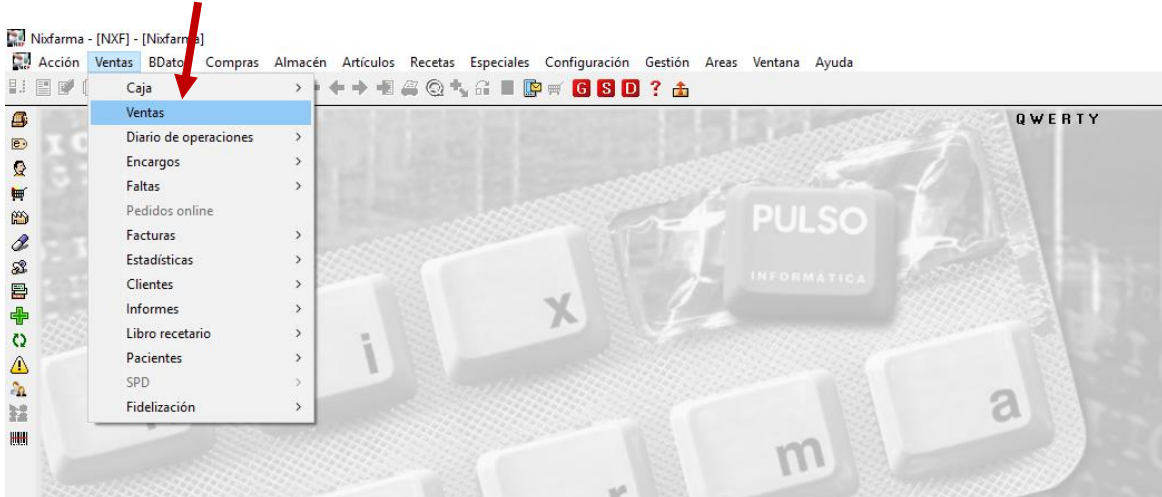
Nixfarma - [NXF] - [Nixfarma]

Acción Ventas BDatos Compras Almacén Artículos Recetas Especiales Configuración Gestión Areas Ventana Ayuda

G S D ?

Caja >
Ventas
Diario de operaciones >
Encargos >
Faltas >
Pedidos online
Facturas >
Estadísticas >
Clientes >
Informes >
Libro recetario >
Pacientes >
SPD >
Fidelización >

QWERTY

PULSO
INFORMÁTICA

x
i
a
m